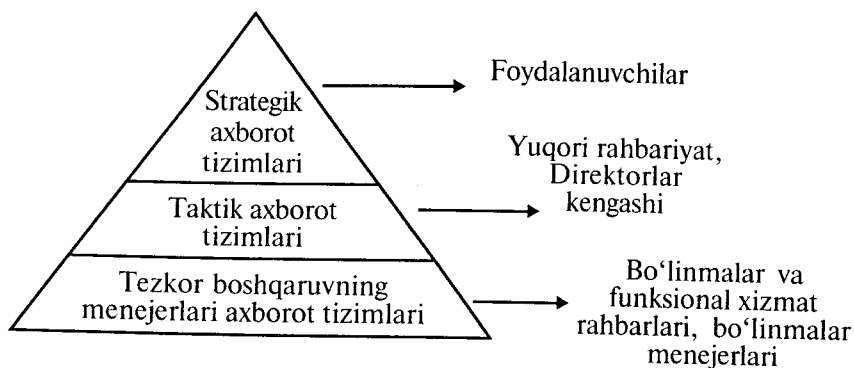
Strategik axborot tizimlari

Foydalanuvchilar

Yuqori rahbariyat, Direktorlar kengashi

Taktik axborot tizimlari

Tezkor boshqaruvning menejerlari axborot tizimlari

Bo‘linmalar va funksional xizmat rahbarlari, bo‘linmalar menejerlari